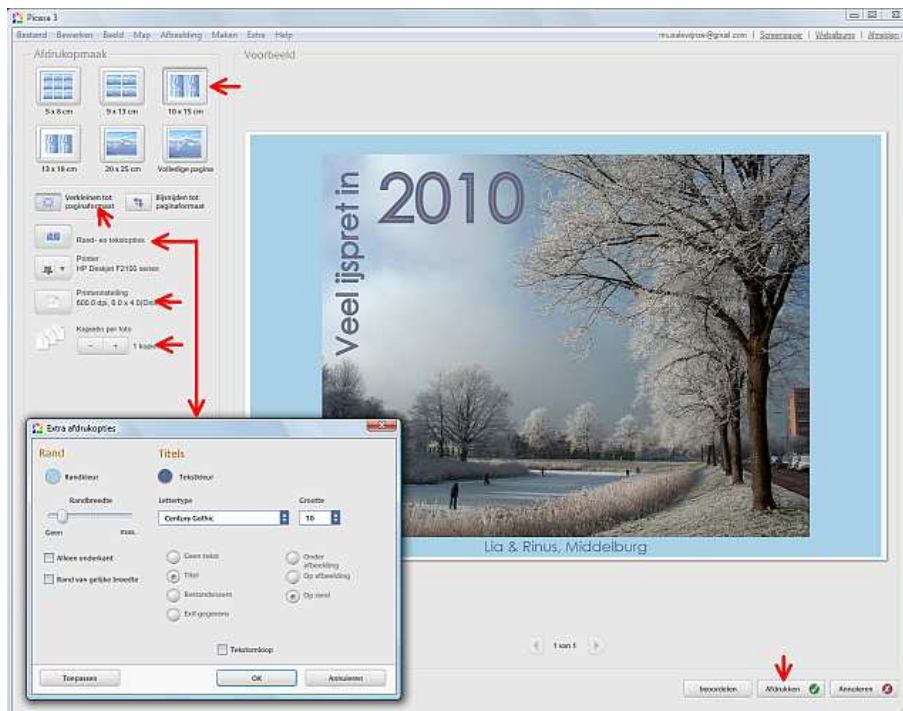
Picasa 3

Bestand Bewerken Beeld Map Afbeelding Maken Extra Help

rinusalexvjrose@gmail.com | Screensaver | Webalbums | Afmelden

Afdrukopmaak

Voorbeeld

5 x 8 cm

9 x 13 cm

10 x 15 cm

13 x 18 cm

20 x 25 cm

Volledige pagina

Verkleinen tot paginaformaat

Bijsnijden tot paginaformaat

Rand- en tekstopties

Printer
HP Deskjet F2100 series

Printerinstelling
600.0 dpi, 8.0 x 4.0(Dr)

Kopieën per foto

1 kopie

Veel ijspret in 2010

Lia & Rinus, Middelburg

Extra afdrukopties

Rand

Randkleur

Randbreedte

Geen

max.

Alleen onderkant

Rand van gelijke breedte

Titels

Tekstkleur

Lettertype

Century Gothic

Grootte

10

Geen tekst

Titel

Bestandsnaam

Exif-gegevens

Onder afbeelding

Op afbeelding

Op rand

Tekstomloop

Toepassen

OK

Annuleren

1 van 1

Beoordelen

Afdrukken

Annuleren